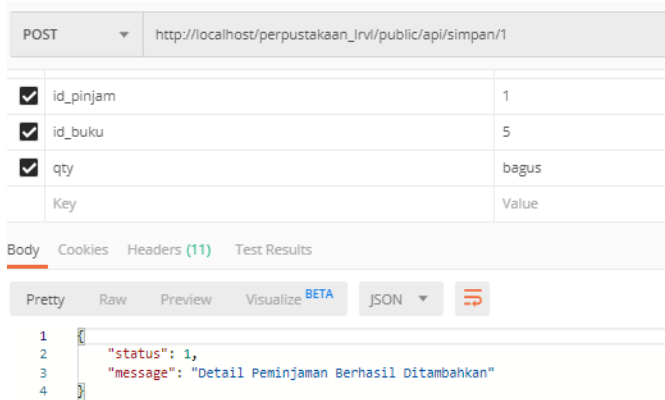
POST ▼ http://localhost/perpustakaan_lrvl/public/api/simpan/1

| | | |
|---|---|---|
| ☑ | id_pinjam | 1 |
| ☑ | id_buku | 5 |
| ☑ | qty | bagus |
| | Key | Value |

Body Cookies Headers (11) Test Results

Pretty Raw Preview Visualize BETA JSON ▼

1 {
2 "status": 1,
3 "message": "Detail Peminjaman Berhasil Ditambahkan"
4 }